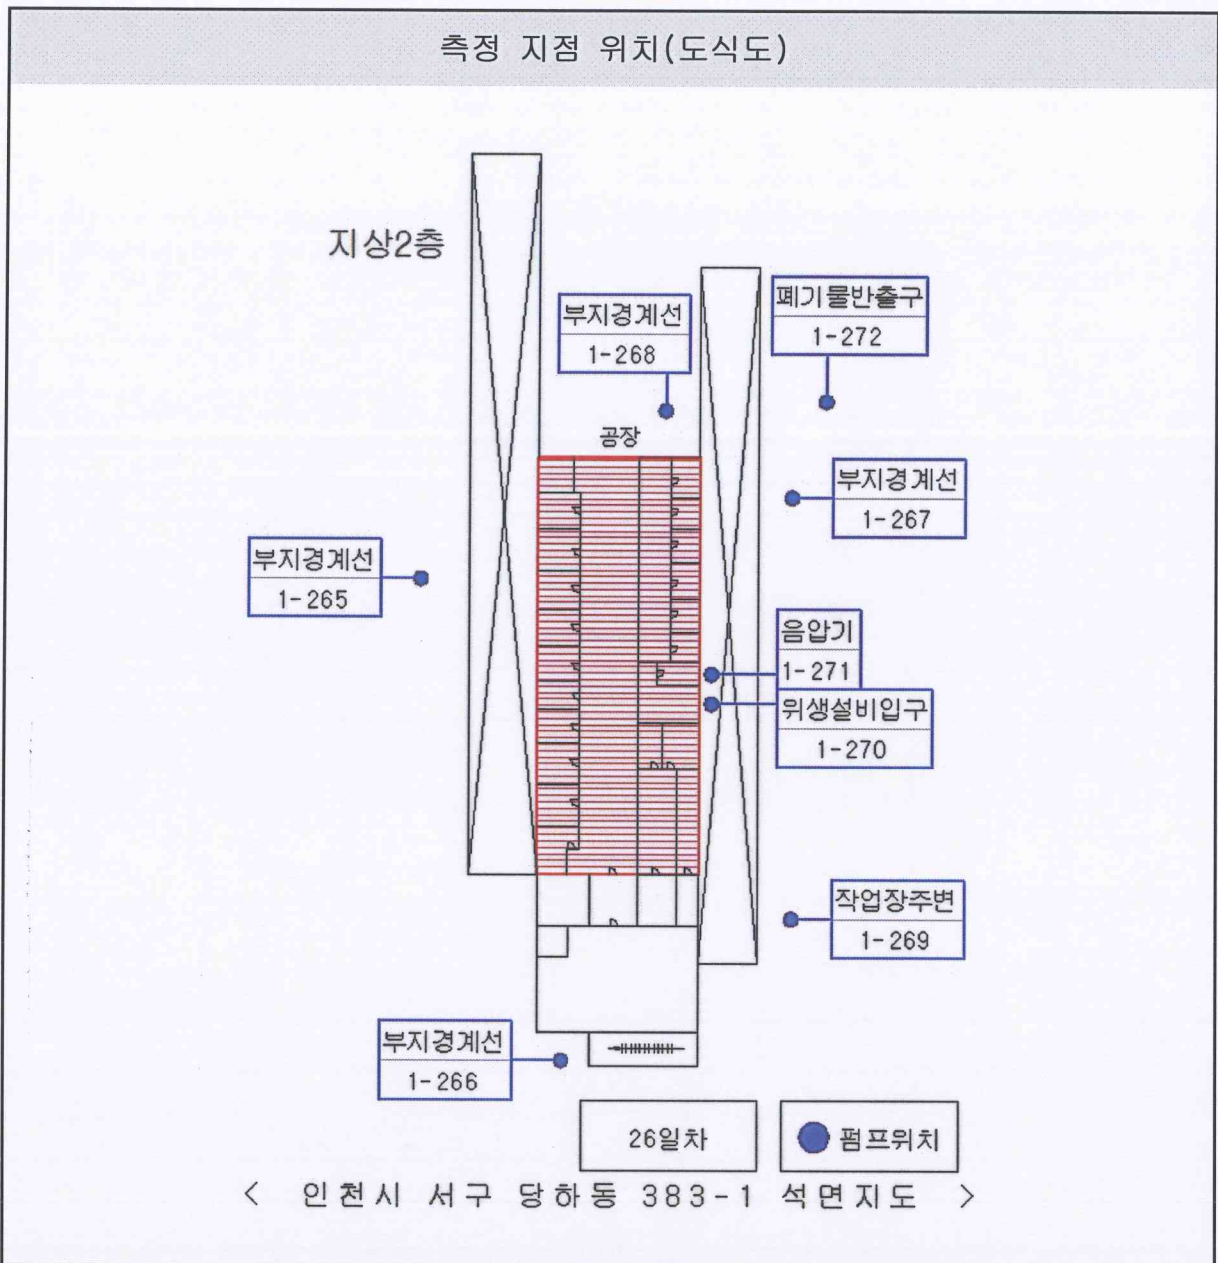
측정 지점 위치(도식도)

지상2층

부지경계선
1-268

폐기물반출구
1-272

공장

부지경계선
1-267

부지경계선
1-265

음압기
1-271

위생설비입구
1-270

작업장주변
1-269

부지경계선
1-266

26일차

펌프위치

< 인천시 서구 당하동 383-1 석면지도 >